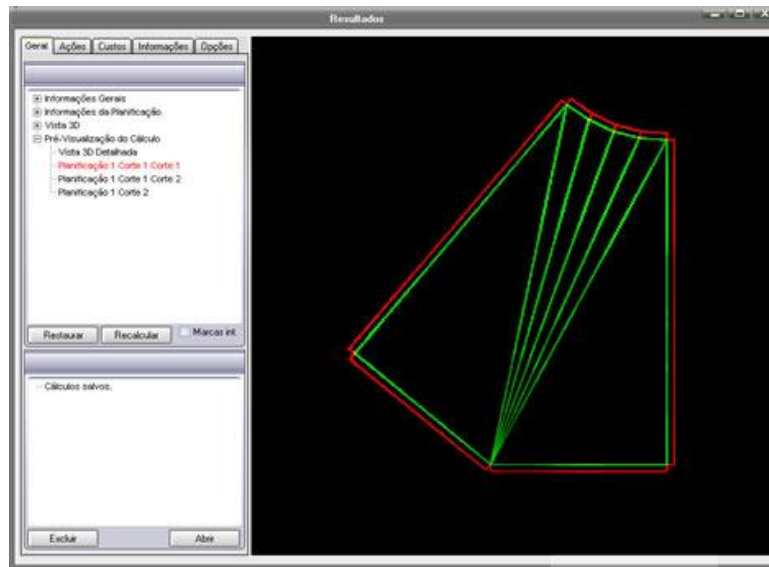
Resultados

Geral | Ações | Custos | Informações | Opções

Informações Gerais
Informações da Planificação
Vista 3D
Pré-Visualização do Cálculo
Vista 3D Detalhada
Planificação 1 Corte 1 Corte 1
Planificação 1 Corte 1 Corte 2
Planificação 1 Corte 2

Restaurar
Recalcular
Marcas int.

Cálculos salvos.

Excluir
Abrir